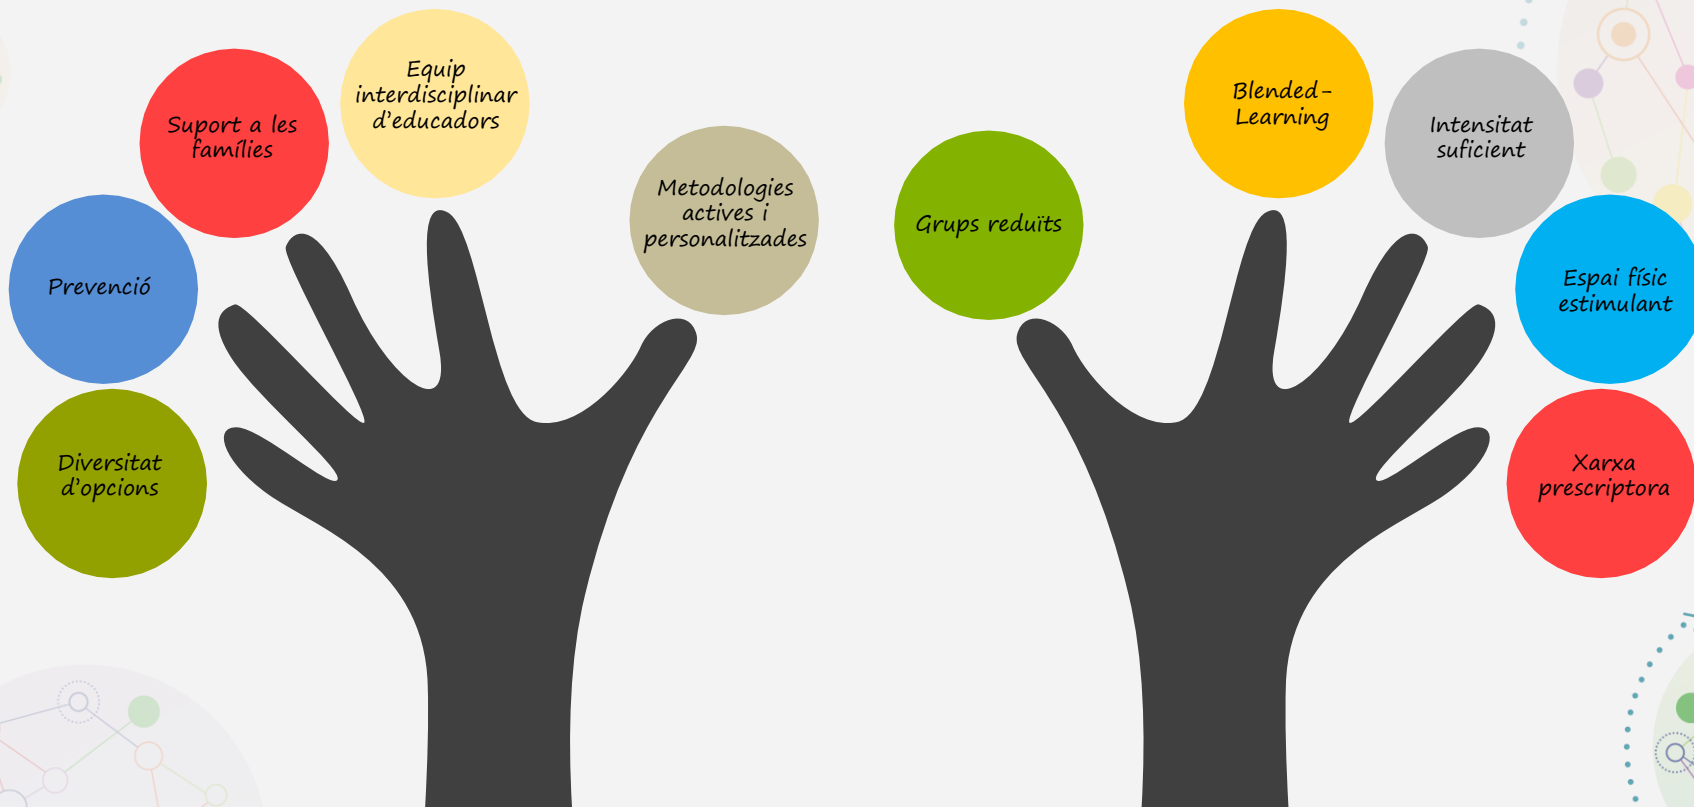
Equip interdisciplinar d'educadors

Suport a les famílies

Prevenció

Diversitat d'opcions

Metodologies actives i personalitzades

Grups reduïts

Blended-Learning

Intensitat suficient

Espai físic estimulant

Xarxa prescriptora